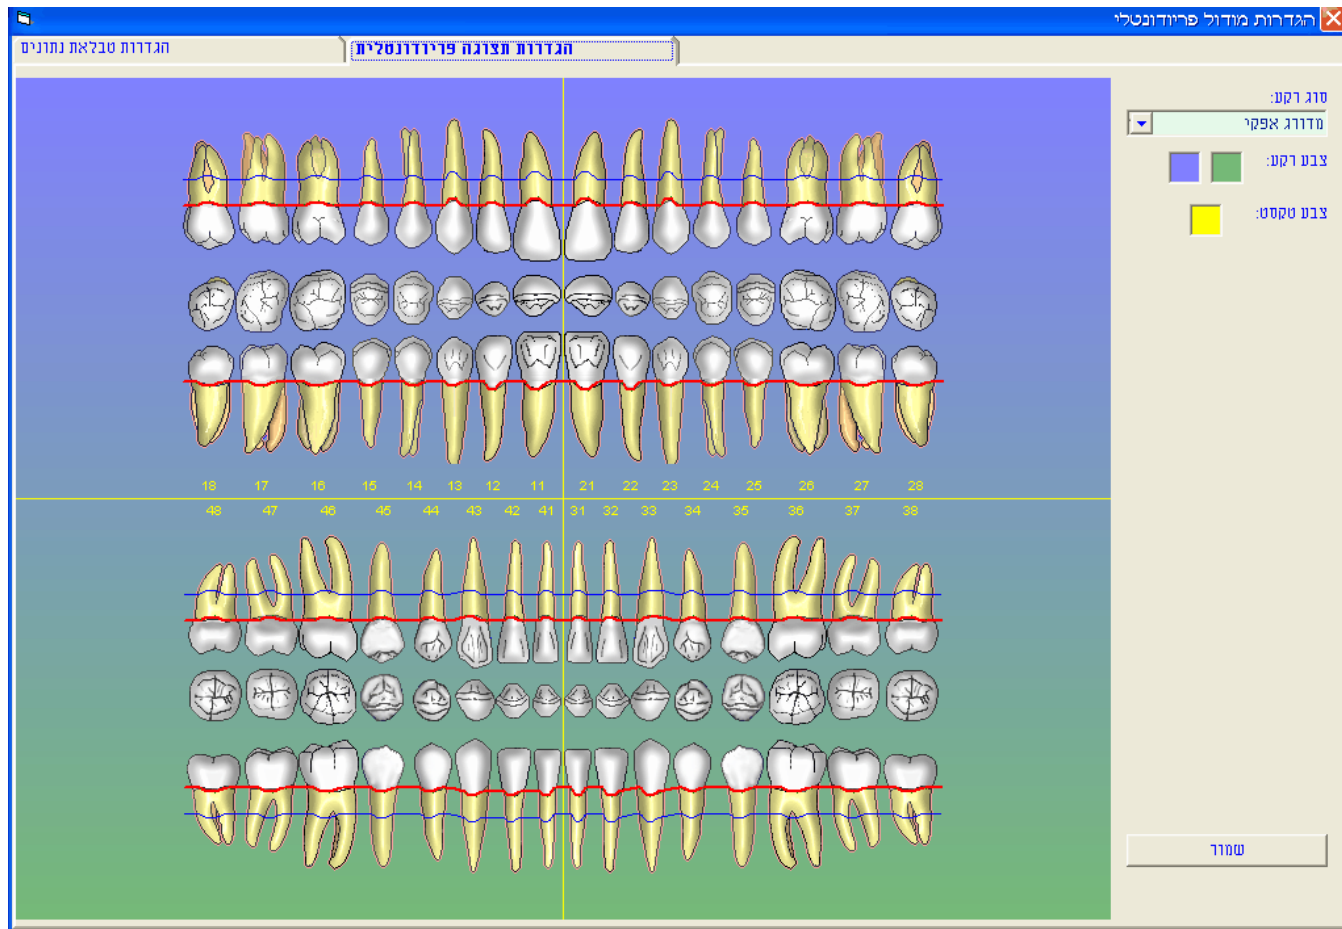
הגדרות מודול פריודונטלי

הגדרות טבלאת נתונים

הגדרות תצוגה פריודונטלית

סוג רקע:

מדורג אפקי

צבע רקע:

צבע טקסט:

18 17 16 15 14 13 12 11 21 22 23 24 25 26 27 28

48 47 46 45 44 43 42 41 31 32 33 34 35 36 37 38

שמור